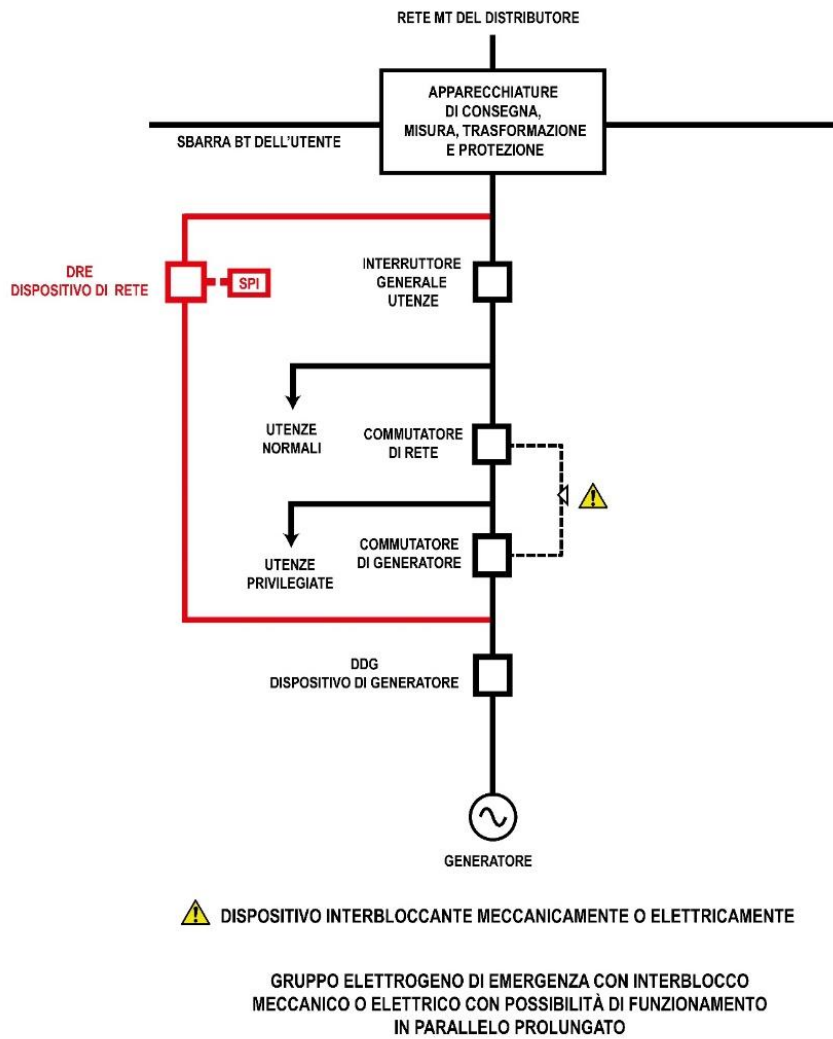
RETE MT DEL DISTRIBUTORE

APPARECCHIATURE DI CONSEGNA, MISURA, TRASFORMAZIONE E PROTEZIONE

SBARRA BT DELL'UTENTE

DRE
DISPOSITIVO DI RETE

SPI

INTERRUTTORE GENERALE UTENZE

UTENZE NORMALI

COMMUTATORE DI RETE

UTENZE PRIVILEGIATE

COMMUTATORE DI GENERATORE

DDG
DISPOSITIVO DI GENERATORE

GENERATORE

DISPOSITIVO INTERBLOCCANTE MECCANICAMENTE O ELETTRICAMENTE

GRUPPO ELETTROGENO DI EMERGENZA CON INTERBLOCCO MECCANICO O ELETTRICO CON POSSIBILITÀ DI FUNZIONAMENTO IN PARALLELO PROLUNGATO